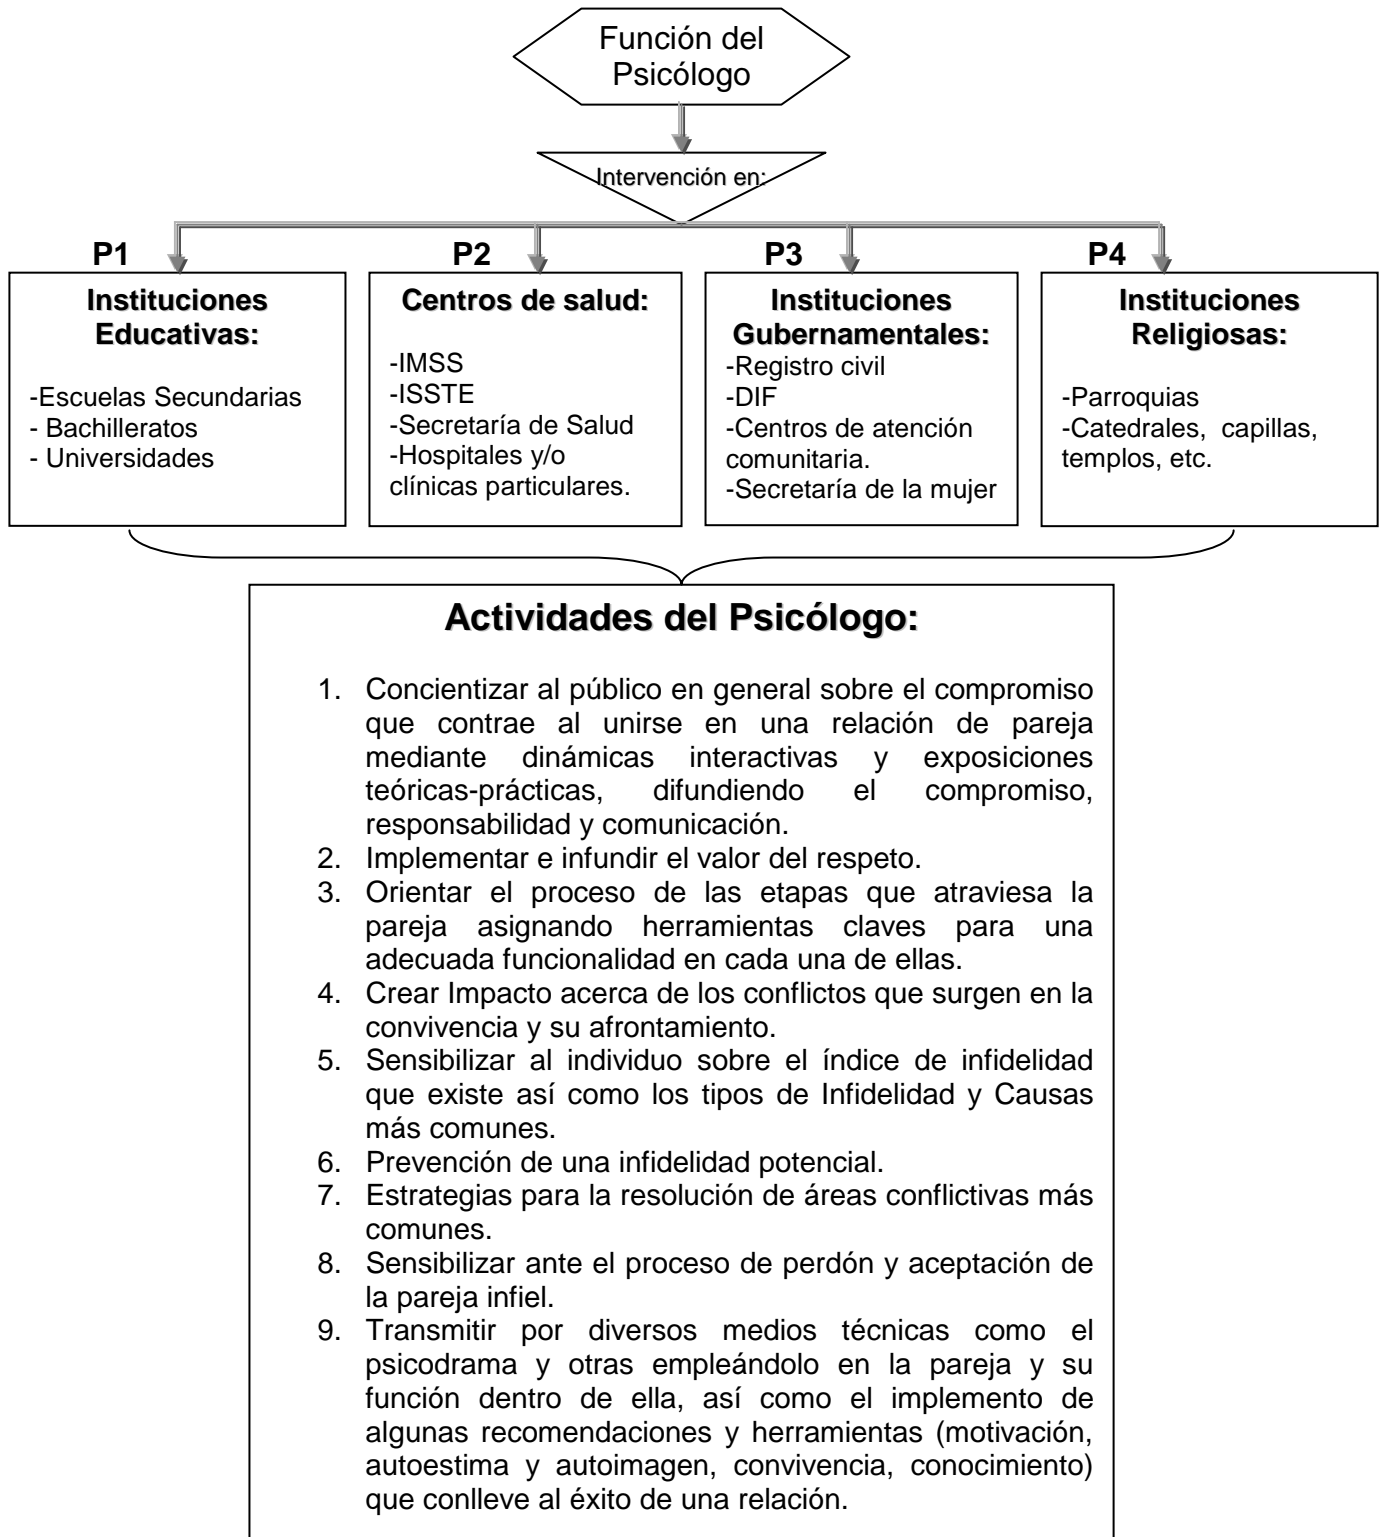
Función del Psicólogo

Intervención en:

P1

Instituciones Educativas:

-Escuelas Secundarias
- Bachilleratos
- Universidades

P2

Centros de salud:

-IMSS
-ISSTE
-Secretaría de Salud
-Hospitales y/o clínicas particulares.

P3

Instituciones Gubernamentales:

-Registro civil
-DIF
-Centros de atención comunitaria.
-Secretaría de la mujer

P4

Instituciones Religiosas:

-Parroquias
-Catedrales, capillas, templos, etc.

Actividades del Psicólogo:

1. Concientizar al público en general sobre el compromiso que contrae al unirse en una relación de pareja mediante dinámicas interactivas y exposiciones teóricas-prácticas, difundiendo el compromiso, responsabilidad y comunicación.
2. Implementar e infundir el valor del respeto.
3. Orientar el proceso de las etapas que atraviesa la pareja asignando herramientas claves para una adecuada funcionalidad en cada una de ellas.
4. Crear Impacto acerca de los conflictos que surgen en la convivencia y su afrontamiento.
5. Sensibilizar al individuo sobre el índice de infidelidad que existe así como los tipos de Infidelidad y Causas más comunes.
6. Prevención de una infidelidad potencial.
7. Estrategias para la resolución de áreas conflictivas más comunes.
8. Sensibilizar ante el proceso de perdón y aceptación de la pareja infiel.
9. Transmitir por diversos medios técnicas como el psicodrama y otras empleándolo en la pareja y su función dentro de ella, así como el implemento de algunas recomendaciones y herramientas (motivación, autoestima y autoimagen, convivencia, conocimiento) que conlleve al éxito de una relación.